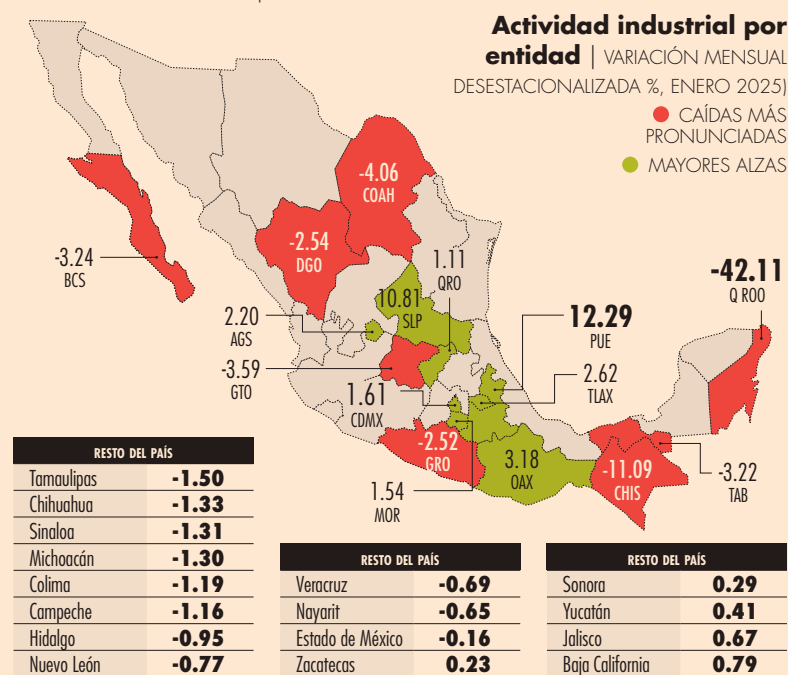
**Actividad industrial por entidad** | VARIACIÓN MENSUAL DESESTACIONALIZADA %, ENERO 2025)

CAÍDAS MÁS PRONUNCIADAS

MAYORES ALZAS

-4.06 COAH

-2.54 DGO

-3.24 BCS

1.11 QRO

10.81 SLP

2.20 AGS

-3.59 GTO

12.29 PUE

-42.11 Q ROO

2.62 TLAX

1.61 CDMX

-2.52 GRO

3.18 OAX

-11.09 CHIS

-3.22 TAB

1.54 MOR

| RESTO DEL PAÍS | |
|---|---|
| Tamaulipas | -1.50 |
| Chihuahua | -1.33 |
| Sinaloa | -1.31 |
| Michoacán | -1.30 |
| Colima | -1.19 |
| Campeche | -1.16 |
| Hidalgo | -0.95 |
| Nuevo León | -0.77 |

| RESTO DEL PAÍS | |
|---|---|
| Veracruz | -0.69 |
| Nayarit | -0.65 |
| Estado de México | -0.16 |
| Zacatecas | 0.23 |

| RESTO DEL PAÍS | |
|---|---|
| Sonora | 0.29 |
| Yucatán | 0.41 |
| Jalisco | 0.67 |
| Baja California | 0.79 |